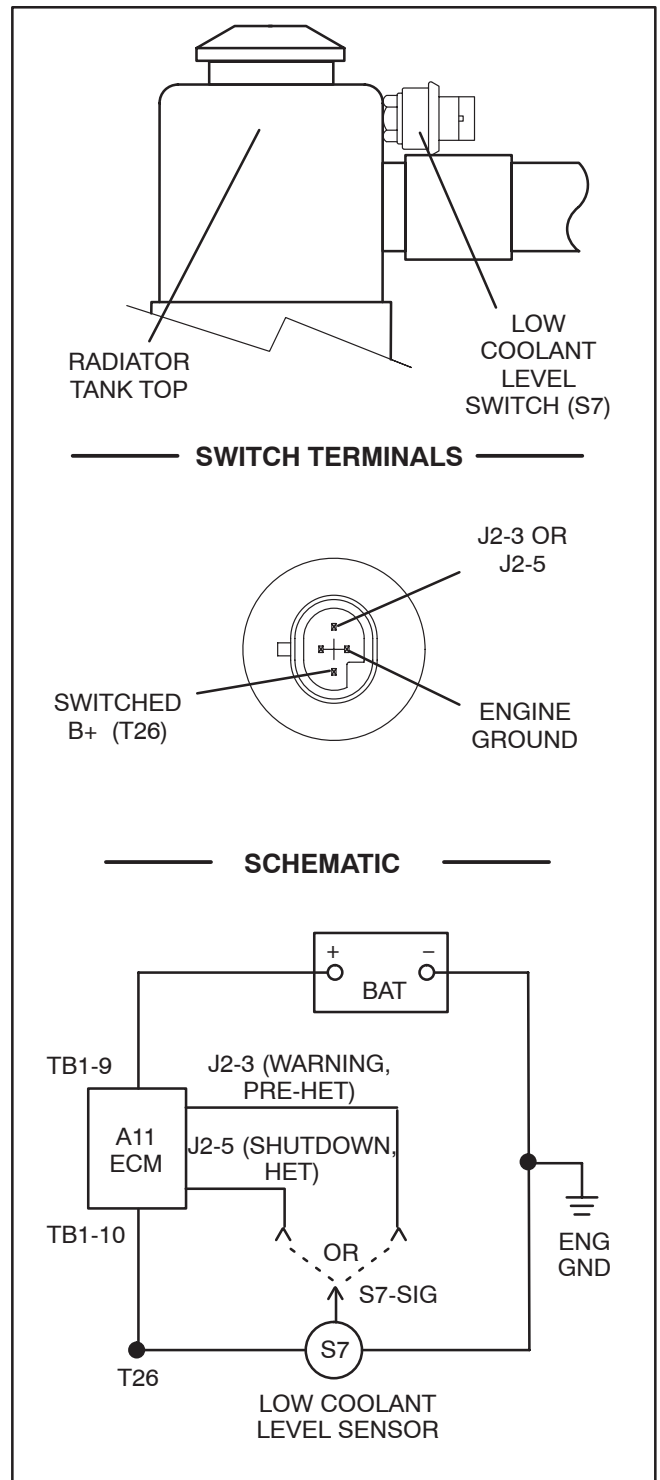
RADIATOR TANK TOP

LOW COOLANT LEVEL SWITCH (S7)

SWITCH TERMINALS

J2-3 OR J2-5

SWITCHED B+ (T26)

ENGINE GROUND

SCHEMATIC

+

–

BAT

TB1-9

J2-3 (WARNING, PRE-HET)

A11 ECM

J2-5 (SHUTDOWN, HET)

TB1-10

OR

S7-SIG

ENG GND

T26

S7

LOW COOLANT LEVEL SENSOR